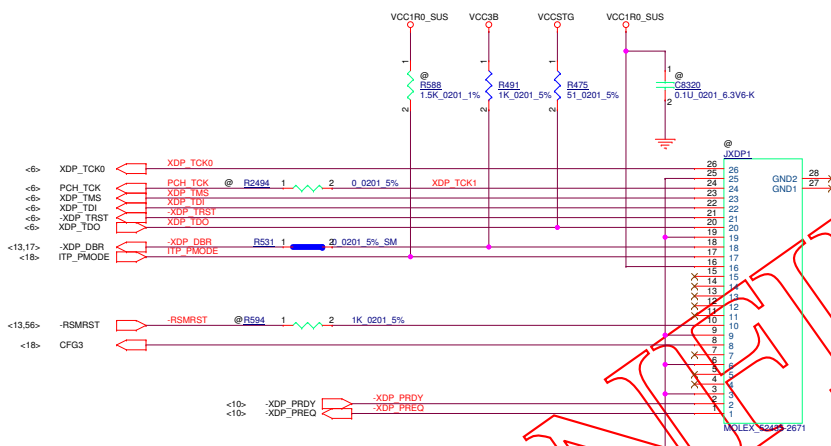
VCC1R0_SUS VCC3B VCCSTG VCC1R0_SUS

@ R588 1.5K_0201_1%
R491 1K_0201_5%
R475 51_0201_5%
@ C8320 0.1U_0201_6.3V6-K

<6> XDP_TCK0
<6> PCH_TCK
<6> XDP_TMS
<6> XDP_TDI
<6> -XDP_TRST
<6> XDP_TDO
<13,17> -XDP_DBR
<18> ITP_PMODE

XDP_TCK0
PCH_TCK @ R2494 1 2 0_0201_5% XDP_TCK1
XDP_TMS
XDP_TDI
-XDP_TRST
XDP_TDO
-XDP_DBR R531 1 2 0_0201_5%_SM
ITP_PMODE

<13,56> -RSMRST -RSMRST @R594 1 2 1K_0201_5%
<18> CFG3

<10> -XDP_PRDY -XDP_PRDY
<10> -XDP_PREQ -XDP_PREQ

@ JXDP1
26 25 24 23 22 21 20 19 18 17 16 15 14 13 12 11 10 9 8 7 6 5 4 3 2 1
GND2 28
GND1 27
MOLEX_52435-2671